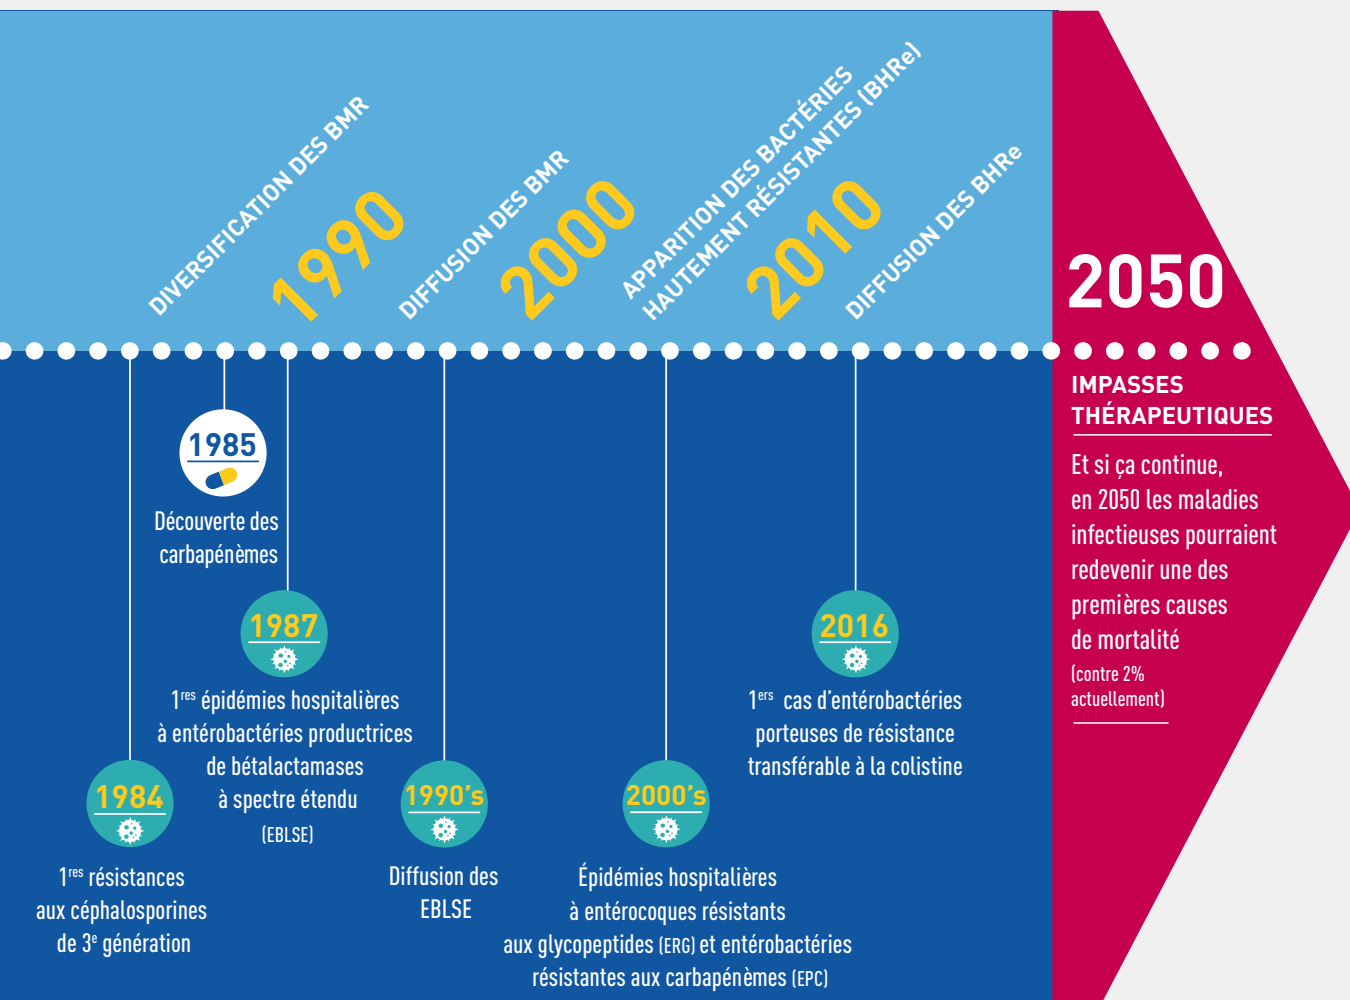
DIVERSIFICATION DES BMR
1990
DIFFUSION DES BMR
2000
APPARITION DES BACTÉRIES HAUTEMENT RÉSISTANTES (BHRe)
2010
DIFFUSION DES BHRe

2050

IMPASSES THÉRAPEUTIQUES

Et si ça continue, en 2050 les maladies infectieuses pourraient redevenir une des premières causes de mortalité (contre 2% actuellement)

1985
Découverte des carbapénèmes

1987
$1^{res}$ épidémies hospitalières à entérobactéries productrices de bétalactamases à spectre étendu (EBLSE)

1984
$1^{res}$ résistances aux céphalosporines de $3^{e}$ génération

1990's
Diffusion des EBLSE

2000's
Épidémies hospitalières à entérocoques résistants aux glycopeptides (ERG) et entérobactéries résistantes aux carbapénèmes (EPC)

2016
$1^{ers}$ cas d'entérobactéries porteuses de résistance transférable à la colistine